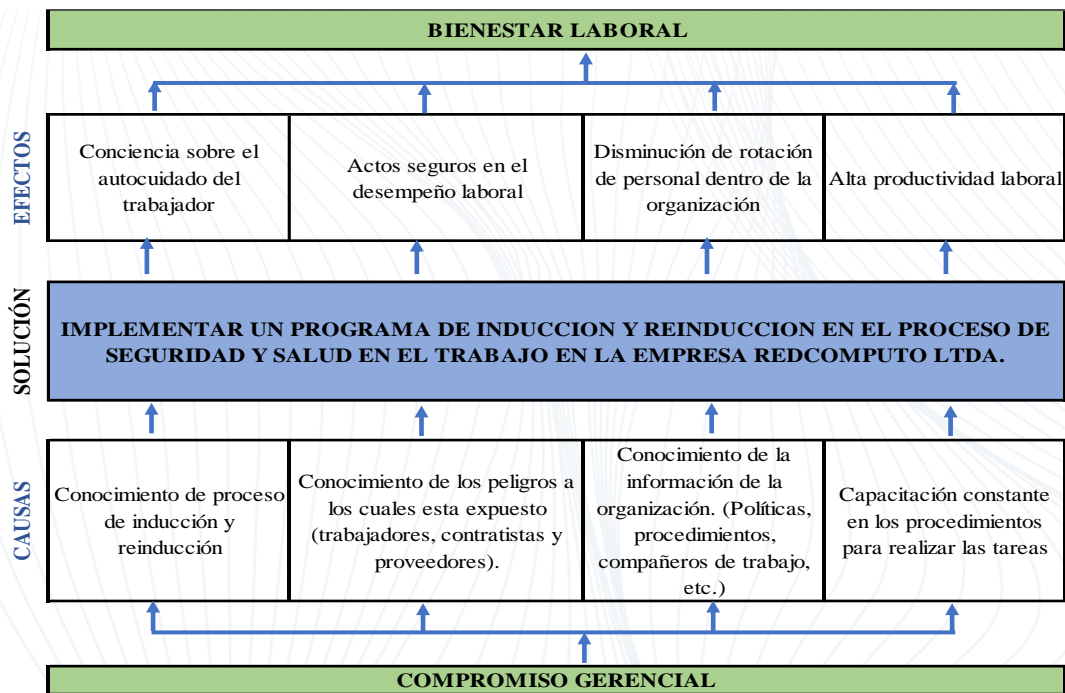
BIENESTAR LABORAL

EFECTOS

Conciencia sobre el autocuidado del trabajador

Actos seguros en el desempeño laboral

Disminución de rotación de personal dentro de la organización

Alta productividad laboral

SOLUCIÓN

IMPLEMENTAR UN PROGRAMA DE INDUCCION Y REINDUCCION EN EL PROCESO DE SEGURIDAD Y SALUD EN EL TRABAJO EN LA EMPRESA REDCOMPUTO LTDA.

CAUSAS

Conocimiento de proceso de inducción y reinducción

Conocimiento de los peligros a los cuales esta expuesto (trabajadores, contratistas y proveedores).

Conocimiento de la información de la organización. (Políticas, procedimientos, compañeros de trabajo, etc.)

Capacitación constante en los procedimientos para realizar las tareas

COMPROMISO GERENCIAL